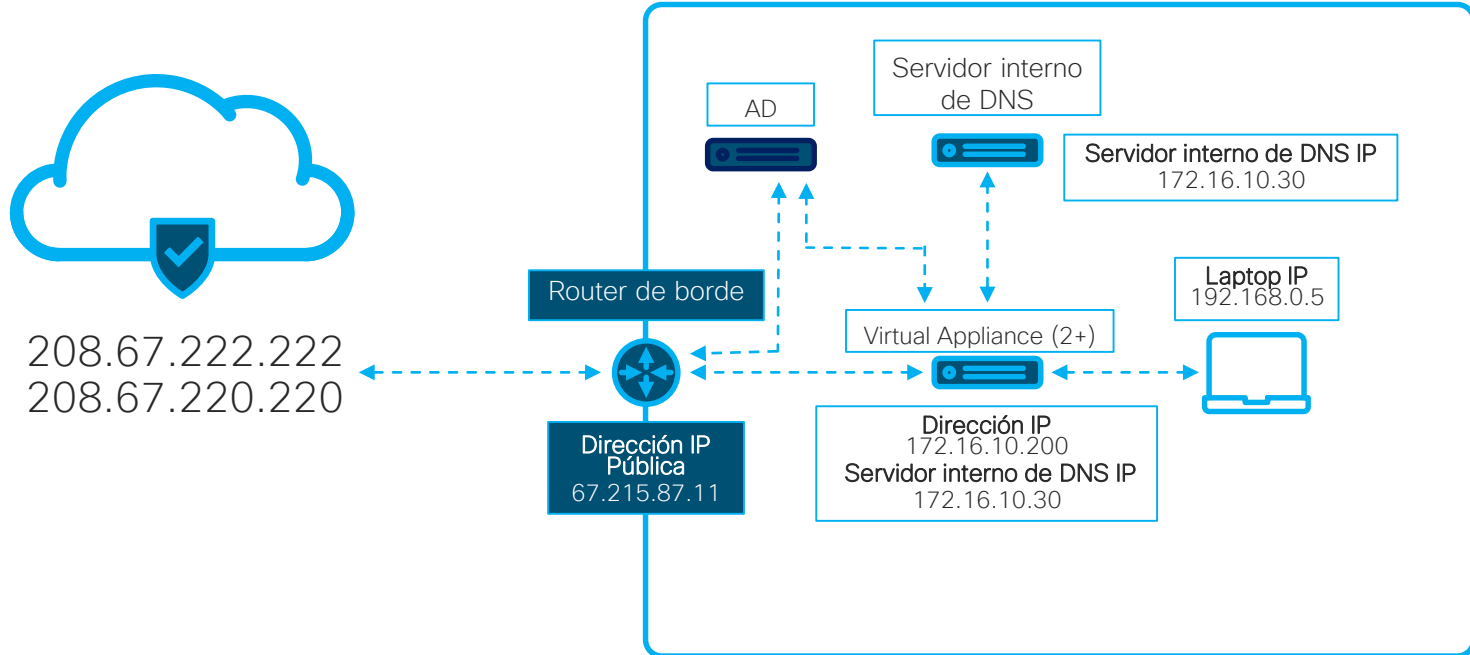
208.67.222.222
208.67.220.220

Router de borde

Dirección IP Pública
67.215.87.11

AD

Servidor interno de DNS

Servidor interno de DNS IP
172.16.10.30

Laptop IP
192.168.0.5

Virtual Appliance (2+)

Dirección IP
172.16.10.200
Servidor interno de DNS IP
172.16.10.30